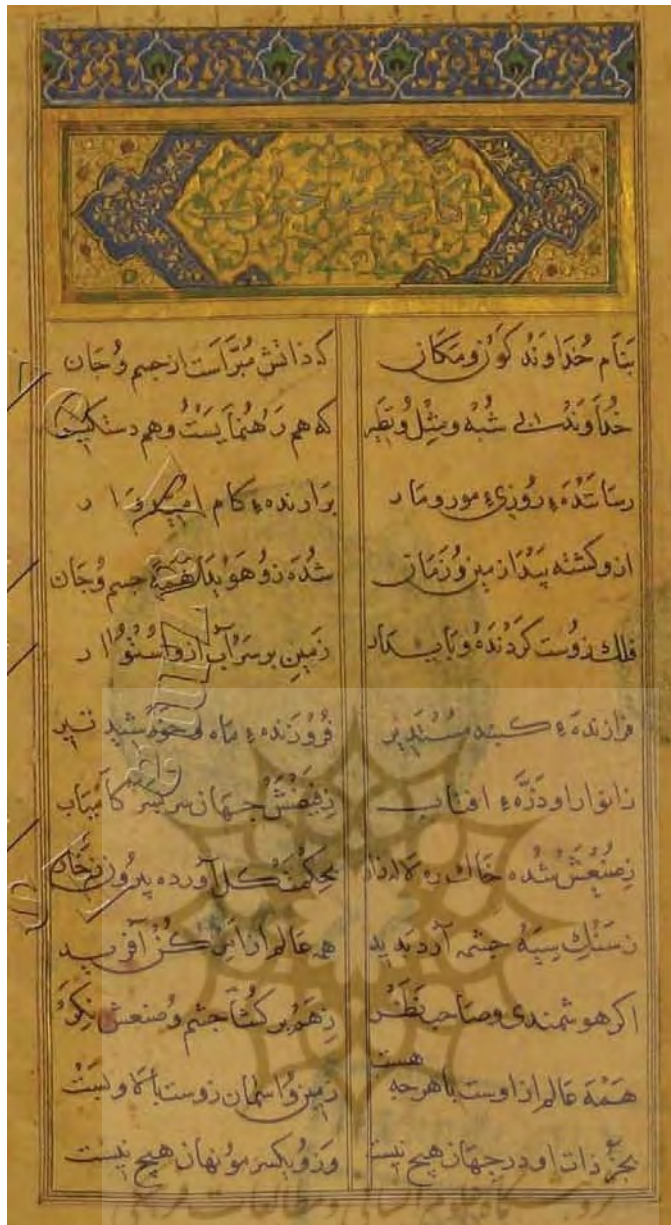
کتاب محمد مجرب

بنام خداوند کون و مکان
خداوندی بی شبه و مثل و نظیر
رساننده روزی مور و مار
از و گشته پیدا زمین و زمان
فلک روشن کرده و پایدار
فرازنده کبیه ستنددیر
زانوار او ذره افتاب
زصنعش شده خاک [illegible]
ز سنگ سیه چشمه آرد پدید
اگر هوشمندی و صاحب نظر
همه عالم از اوست باهر چه هست
بجز ذات او در جهان هیچ نیست

که ذاتش مبراست از جسم و جان
که هم رهنمایست و هم دستگیر
برارنده کام امیدوار
شده زو هویدا همه جسم و جان
زمین بر سر آب از و استوار
فروزنده ماه و خورشید تیر
زفیضش جهان سر بسر کامیاب
بحکمش گل آورده پرورز خاک
همه عالم از این گز آورید
ز هر سو گشاچشم و صنعش نگر
زمین و آسمان زوست بالا و پست
و زو بکسر موی نهان هیچ نیست